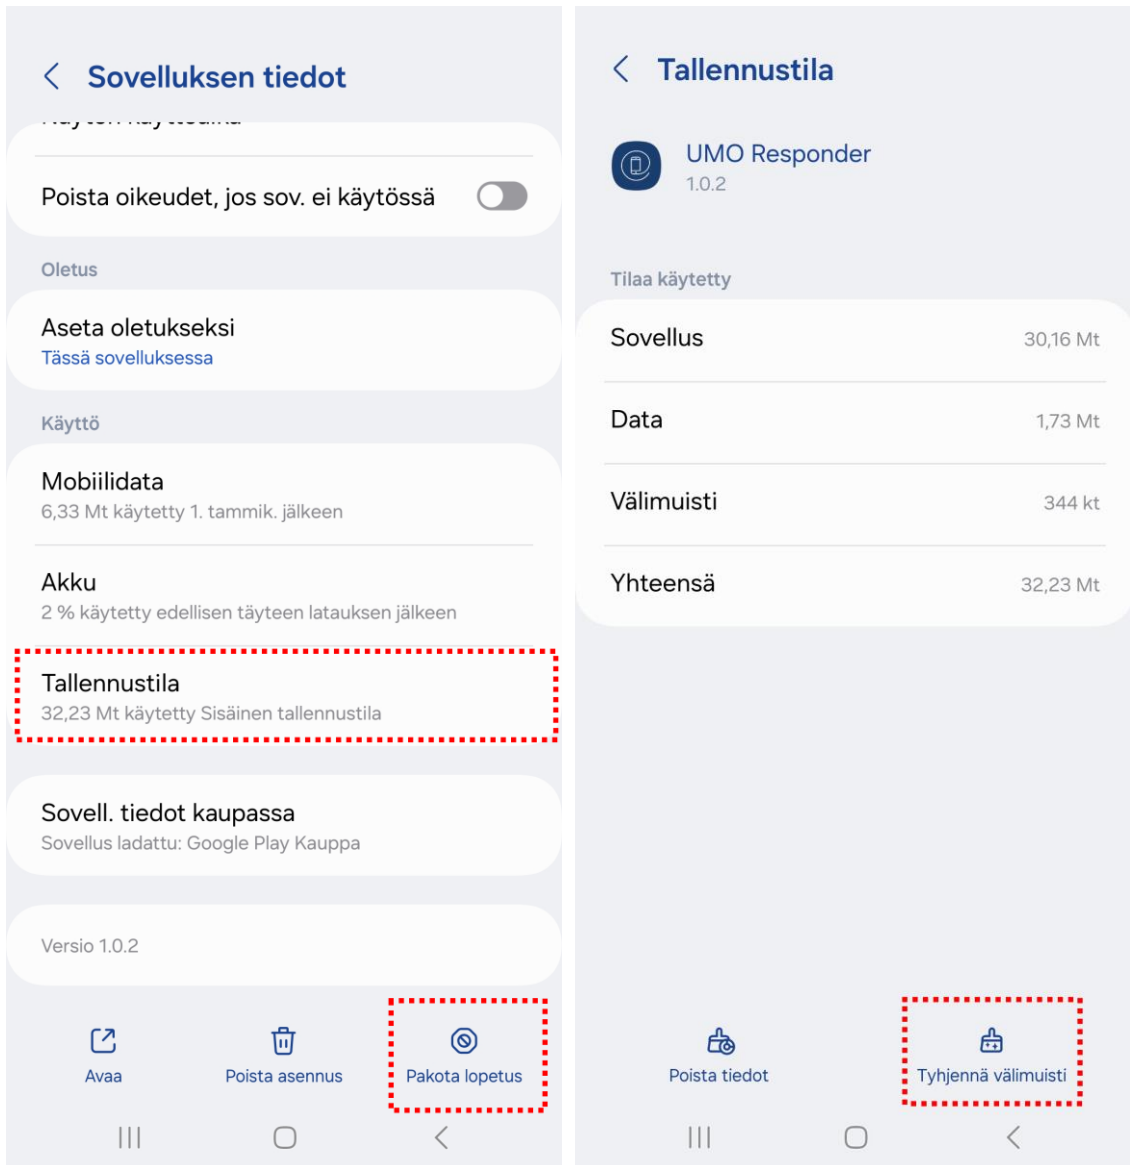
Sovelluksen tiedot

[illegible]

Poista oikeudet, jos sov. ei käytössä

Oletus

Aseta oletukseksi
Tässä sovelluksessa

Käyttö

Mobiilidata
6,33 Mt käytetty 1. tammik. jälkeen

Akku
2 % käytetty edellisen täyteen latauksen jälkeen

Tallennustila
32,23 Mt käytetty Sisäinen tallennustila

Sovell. tiedot kaupassa
Sovellus ladattu: Google Play Kauppa

Versio 1.0.2

Avaa

Poista asennus

Pakota lopetus

Tallennustila

UMO Responder
1.0.2

Tilaa käytetty

| | |
|---|---|
| Sovellus | 30,16 Mt |
| Data | 1,73 Mt |
| Välimuisti | 344 kt |
| Yhteensä | 32,23 Mt |

Poista tiedot

Tyhjennä välimuisti